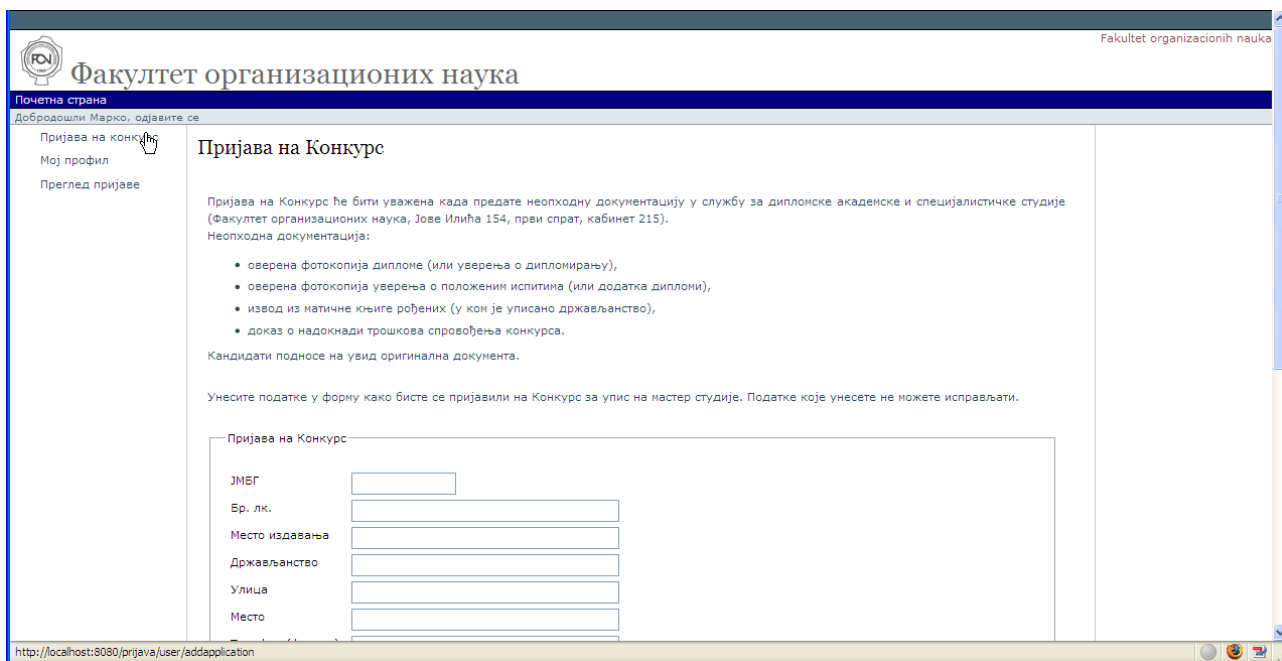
Fakultet organizacionih nauka

Факултет организационих наука

Почетна страна

Добродошли Марко, одјавите се

Пријава на конкурс

Мој профил

Преглед пријаве

Пријава на Конкурс

Пријава на Конкурс ће бити уважена када предате неопходну документацију у службу за дипломске академске и специјалистичке студије (Факултет организационих наука, Јове Илића 154, први спрат, кабинет 215).
Неопходна документација:

• оверена фотокопија дипломе (или уверења о дипломирању),
• оверена фотокопија уверења о положеним испитима (или додатка дипломи),
• извод из матичне књиге рођених (у ком је уписано држављанство),
• доказ о надокнади трошкова спровођења конкурса.

Кандидати подносе на увид оригинална документа.

Унесите податке у форму како бисте се пријавили на Конкурс за упис на мастер студије. Податке које унесете не можете исправљати.

Пријава на Конкурс

ЈМБГ

Бр. лк.

Место издавања

Држављанство

Улица

Место

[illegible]

http://localhost:8080/prijava/user/addapplication